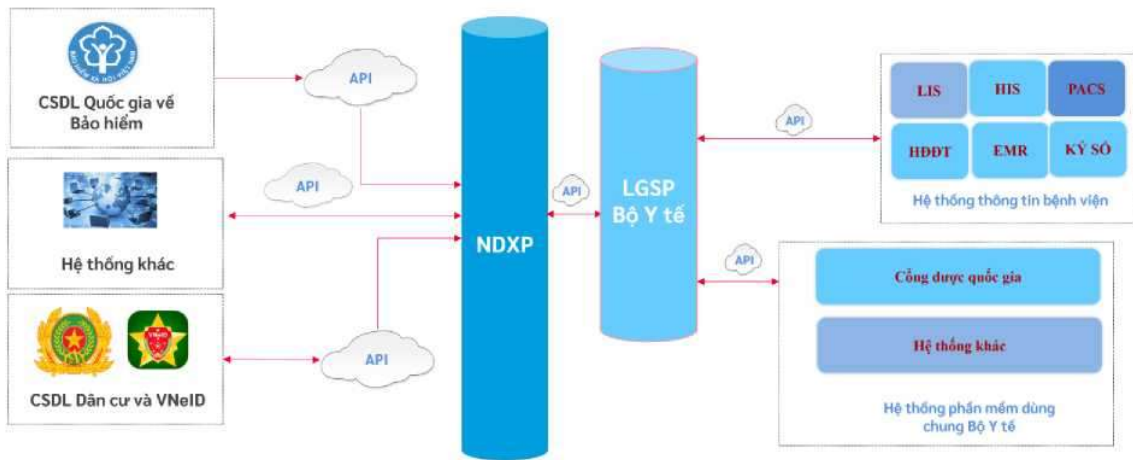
CSDL Quốc gia về Bảo hiểm

API

Hệ thống khác

API

CSDL Dân cư và VNeID

API

NDXP

API

LGSP Bộ Y tế

API

LIS

HIS

PACS

HĐĐT

EMR

KÝ SỐ

Hệ thống thông tin bệnh viện

API

Cổng dược quốc gia

Hệ thống khác

Hệ thống phần mềm dùng chung Bộ Y tế